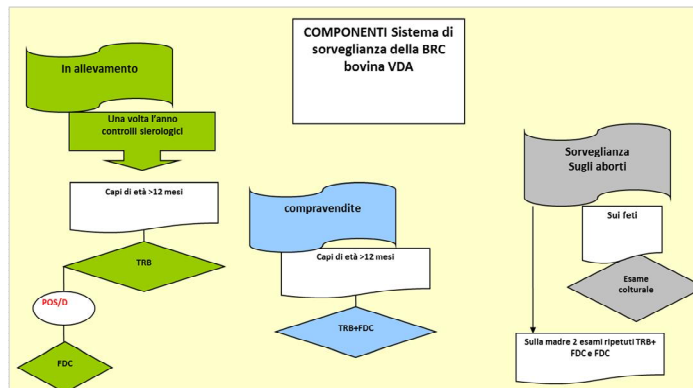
COMPONENTI Sistema di sorveglianza della BRC bovina VDA

In allevamento

Una volta l'anno controlli sierologici

Capi di età >12 mesi

TRB

POS/D

FDC

compravendite

Capi di età >12 mesi

TRB+FDC

Sorveglianza Sugli aborti

Sui feti

Esame colturale

Sulla madre 2 esami ripetuti TRB+ FDC e FDC